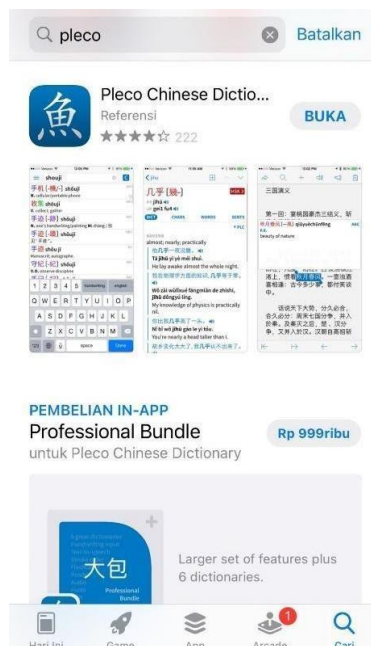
pleco

Batalkan

魚

Pleco Chinese Dictio...

Referensi

★★★★☆ 222

BUKA

shouji

手机 [-機-] shǒujī

收集 shōují

手迹 [-跡] shǒujì

守纪 [-紀] shǒujì

1 2 3 4 5

Q W E R T Y U I O P

A S D F G H J K L

Z X C V B N M

pleco

几乎 [幾-]

jīhū

almost; nearly; practically

三国演义

PEMBELIAN IN-APP

Professional Bundle

untuk Pleco Chinese Dictionary

Rp 999ribu

大包

Professional Bundle

Larger set of features plus 6 dictionaries.

1

Hari Ini

Game

App

Arcade

Cari